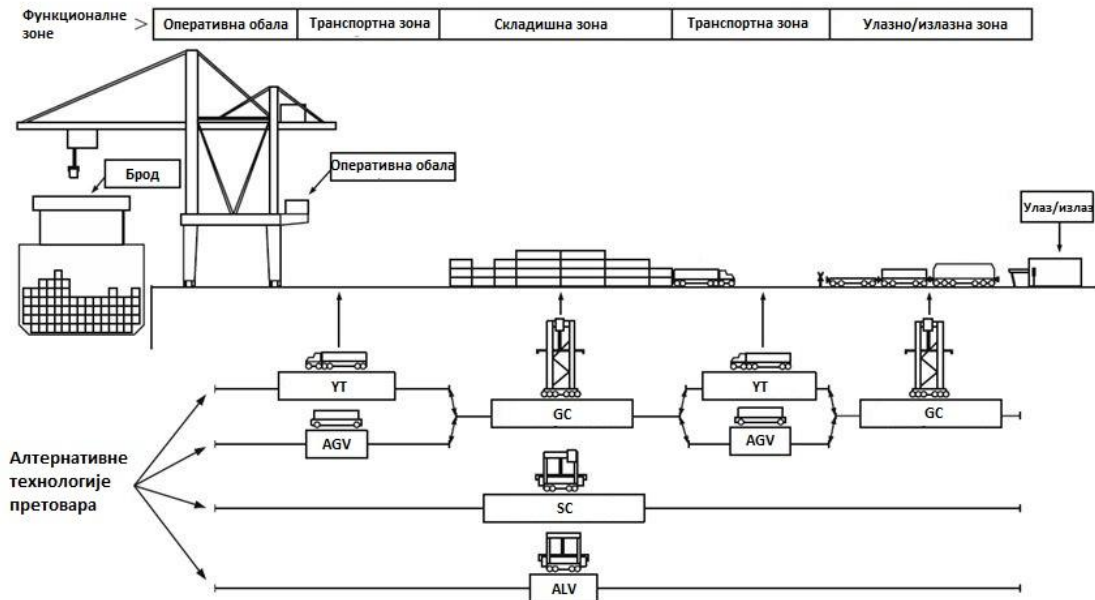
Функционалне зоне >

| Оперативна обала | Транспортна зона | Складишна зона | Транспортна зона | Улазно/излазна зона |
|---|---|---|---|---|

Брод

Оперативна обала

Улаз/излаз

YT

AGV

GC

YT

AGV

GC

Алтернативне технологије претовара

SC

ALV